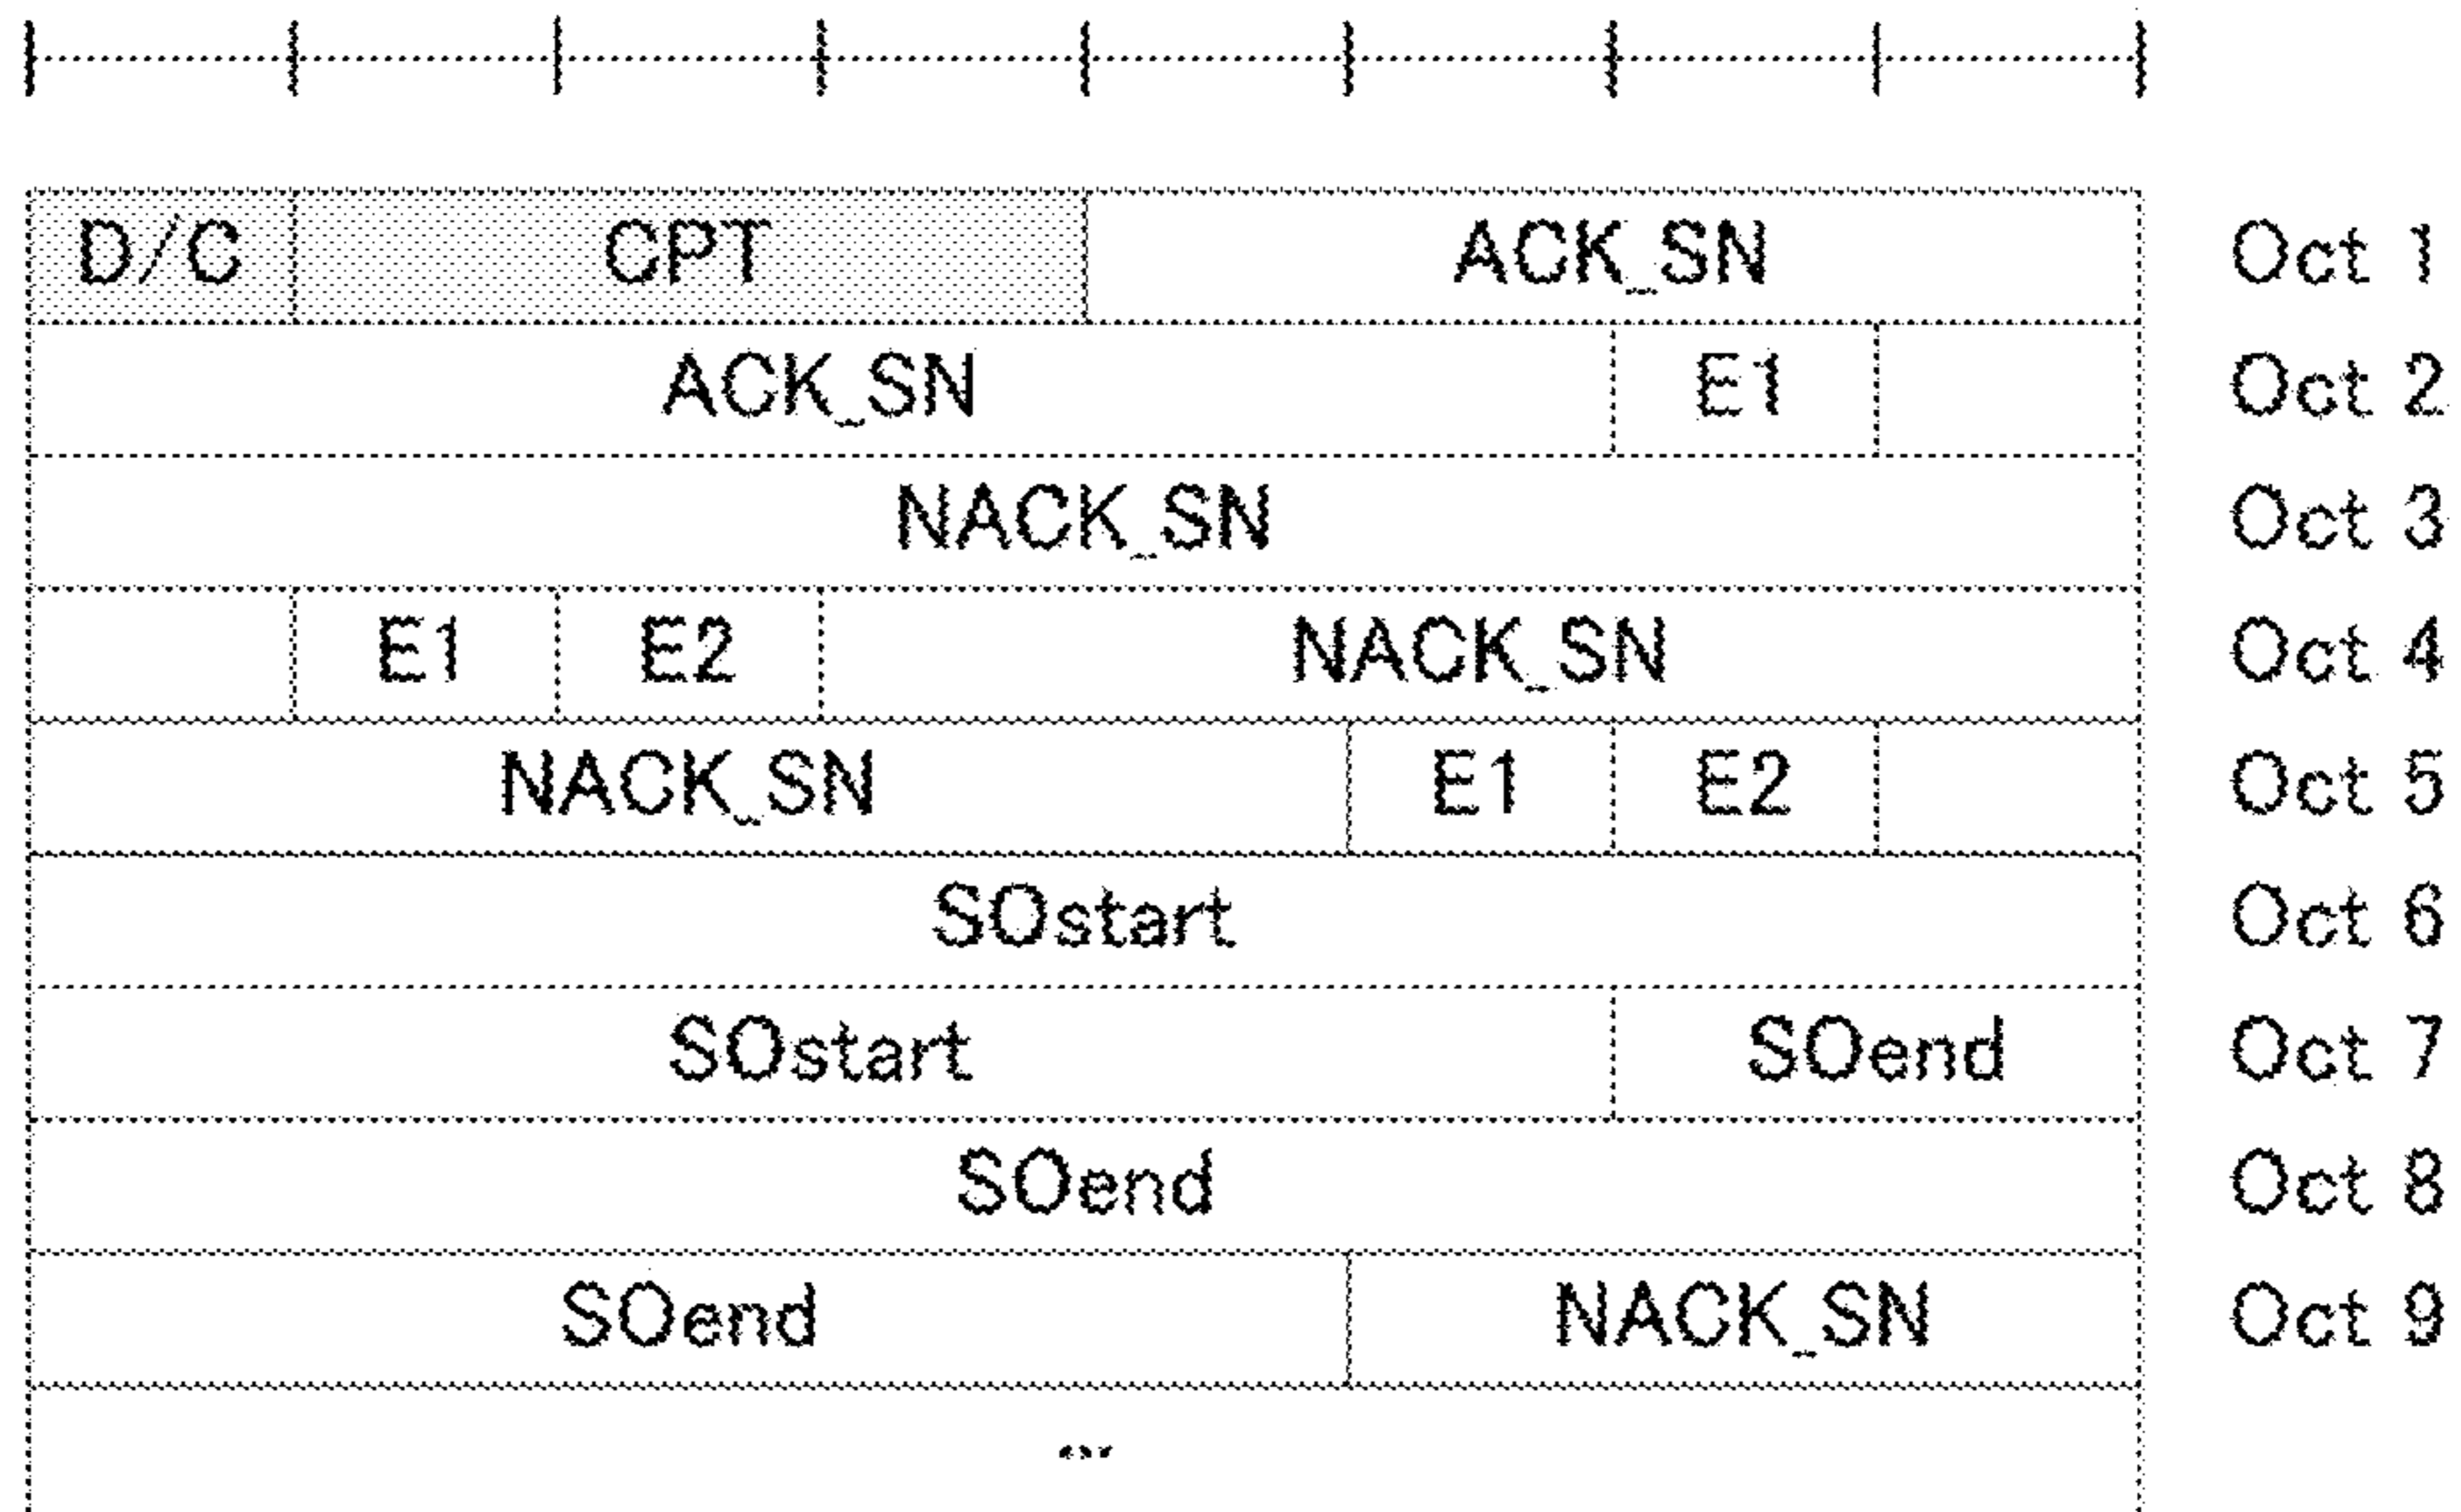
| D/C | CPT | ACK_SN | Oct 1 |
|---|---|---|---|
| ACK_SN | E1 | | Oct 2 |
| NACK_SN | | | Oct 3 |
| | E1 | E2 | NACK_SN | Oct 4 |
| NACK_SN | E1 | E2 | | Oct 5 |
| SOstart | | | Oct 6 |
| SOstart | SOend | | Oct 7 |
| SOend | | | Oct 8 |
| SOend | NACK_SN | | Oct 9 |
| ... | | | |